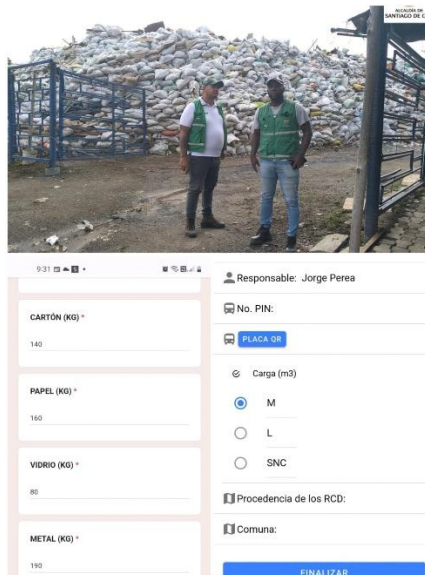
ALCALDÍA DE SANTIAGO DE C

9:31

CARTÓN (KG) *
140

PAPEL (KG) *
160

VIDRIO (KG) *
80

METAL (KG) *
190

Responsable: Jorge Perea

No. PIN:

PLACA QR

Carga (m3)

M

L

SNC

Procedencia de los RCD:

Comuna:

FINALIZAR